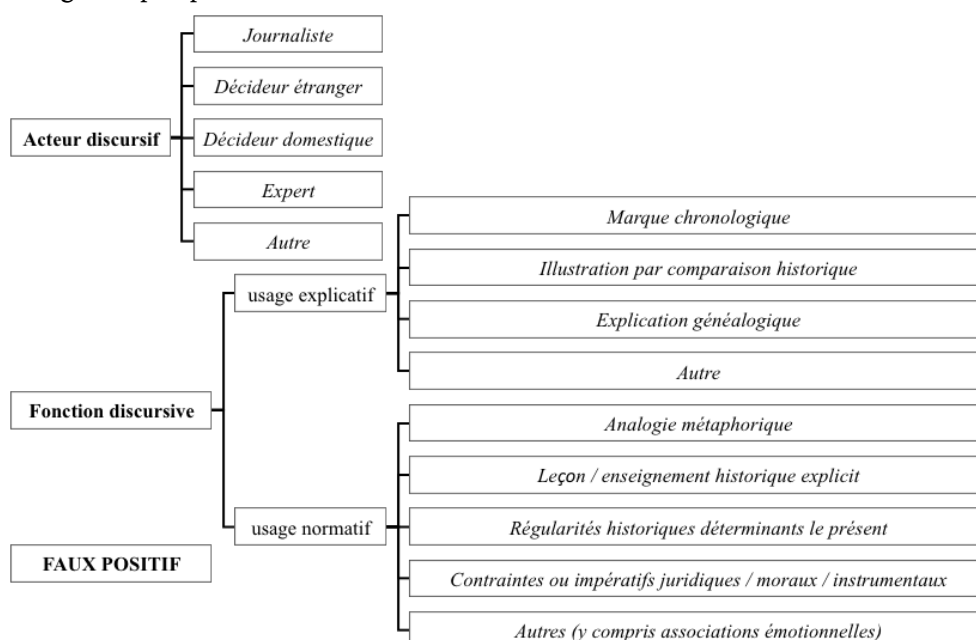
Acteur discursif

Journaliste

Décideur étranger

Décideur domestique

Expert

Autre

Fonction discursive

usage explicatif

Marque chronologique

Illustration par comparaison historique

Explication généalogique

Autre

usage normatif

Analogie métaphorique

Leçon / enseignement historique explicit

Régularités historiques déterminants le présent

Contraintes ou impératifs juridiques / moraux / instrumentaux

Autres (y compris associations émotionnelles)

FAUX POSITIF